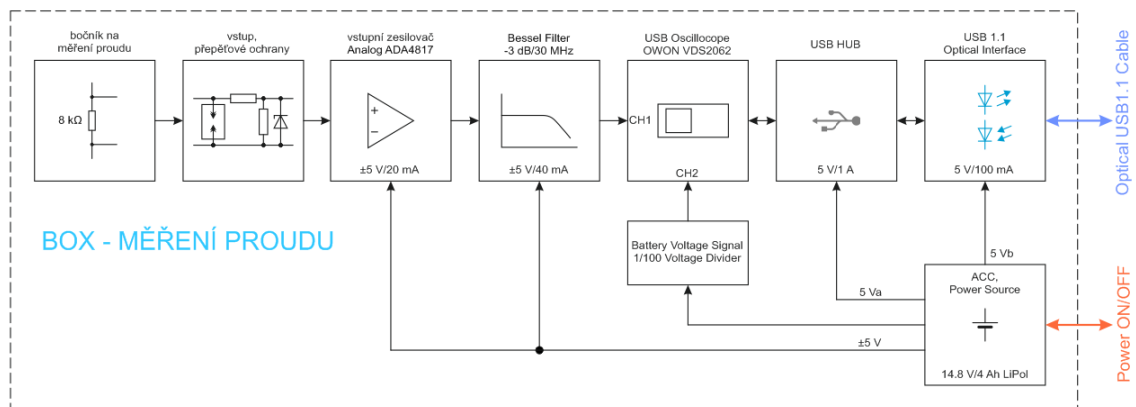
bočník na měření proudu

8 kΩ

vstup, přepěťové ochrany

vstupní zesilovač Analog ADA4817

+
−

±5 V/20 mA

Bessel Filter -3 dB/30 MHz

±5 V/40 mA

USB Oscillocope OWON VDS2062

CH1

CH2

USB HUB

5 V/1 A

USB 1.1 Optical Interface

5 V/100 mA

Optical USB1.1 Cable

BOX - MĚŘENÍ PROUDU

Battery Voltage Signal 1/100 Voltage Divider

5 Vb

ACC, Power Source

5 Va

±5 V

14.8 V/4 Ah LiPol

Power ON/OFF